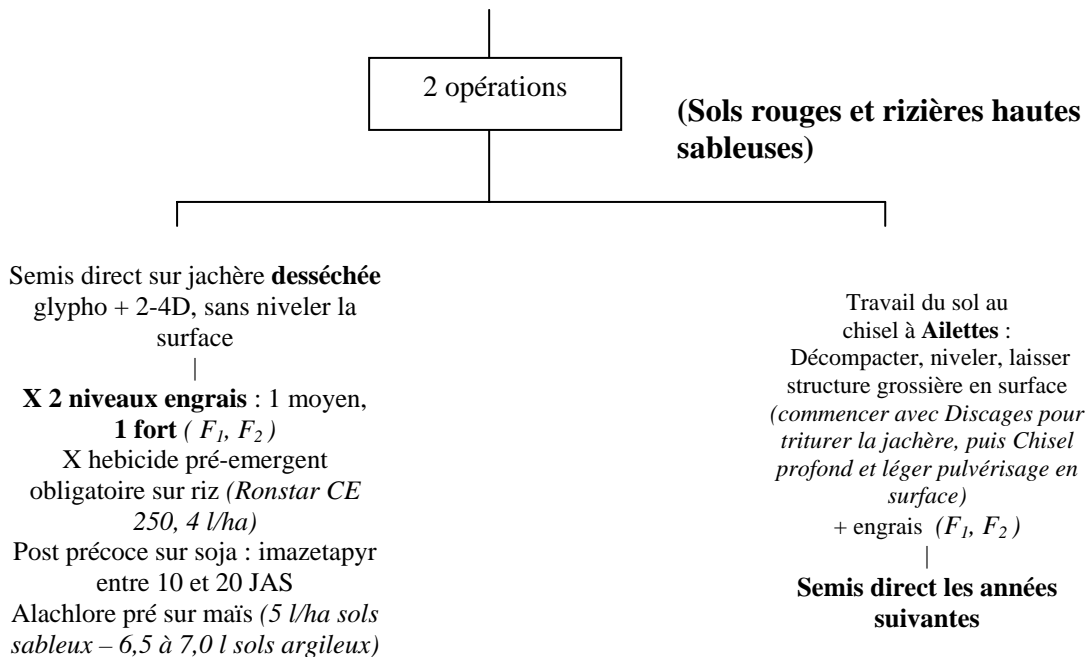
2 opérations

**(Sols rouges et rizières hautes sableuses)**

Semis direct sur jachère **desséchée** glypho + 2-4D, sans niveler la surface

|

**X 2 niveaux engrais** : 1 moyen, **1 fort** *( $F_1$, $F_2$ )*

X hebicide pré-emergent obligatoire sur riz *(Ronstar CE 250, 4 l/ha)*

Post précoce sur soja : imazetapyr entre 10 et 20 JAS

Alachlore pré sur maïs *(5 l/ha sols sableux – 6,5 à 7,0 l sols argileux)*

Travail du sol au chisel à **Ailettes** : Décompacter, niveler, laisser structure grossière en surface *(commencer avec Discages pour triturer la jachère, puis Chisel profond et léger pulvérisage en surface)*

+ engrais *( $F_1$, $F_2$ )*

|

**Semis direct les années suivantes**